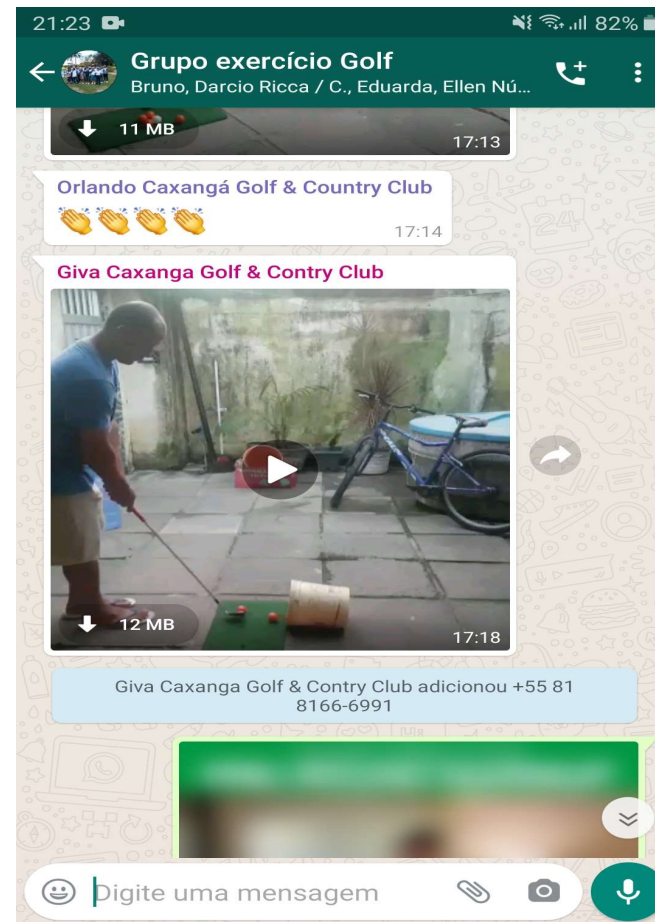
21:23

82%

Grupo exercício Golf

Bruno, Darcio Ricca / C., Eduarda, Ellen Nú...

11 MB

17:13

Orlando Caxangá Golf & Country Club

👏👏👏👏

17:14

Giva Caxanga Golf & Contry Club

12 MB

17:18

Giva Caxanga Golf & Contry Club adicionou +55 81 8166-6991

Digite uma mensagem